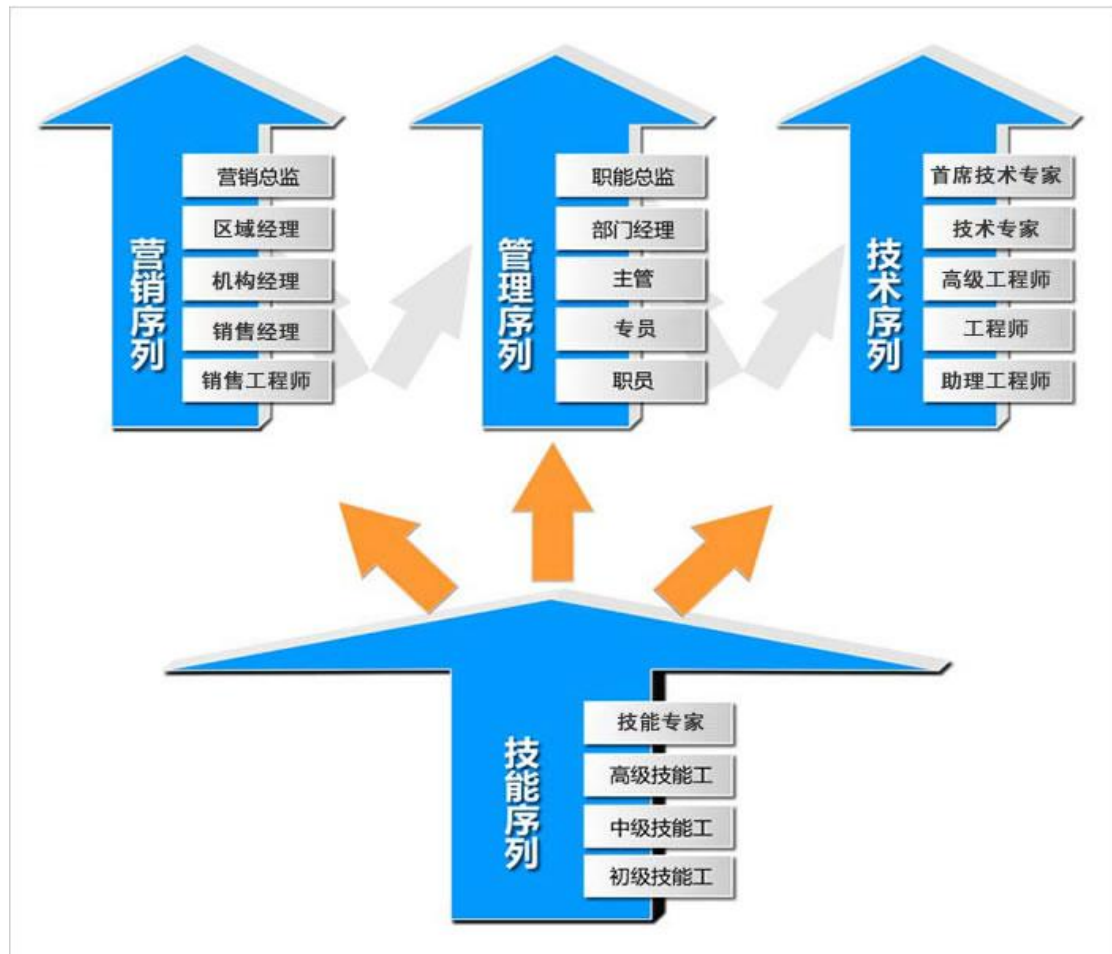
营销序列

营销总监

区域经理

机构经理

销售经理

销售工程师

管理序列

职能总监

部门经理

主管

专员

职员

技术序列

首席技术专家

技术专家

高级工程师

工程师

助理工程师

技能序列

技能专家

高级技能工

中级技能工

初级技能工